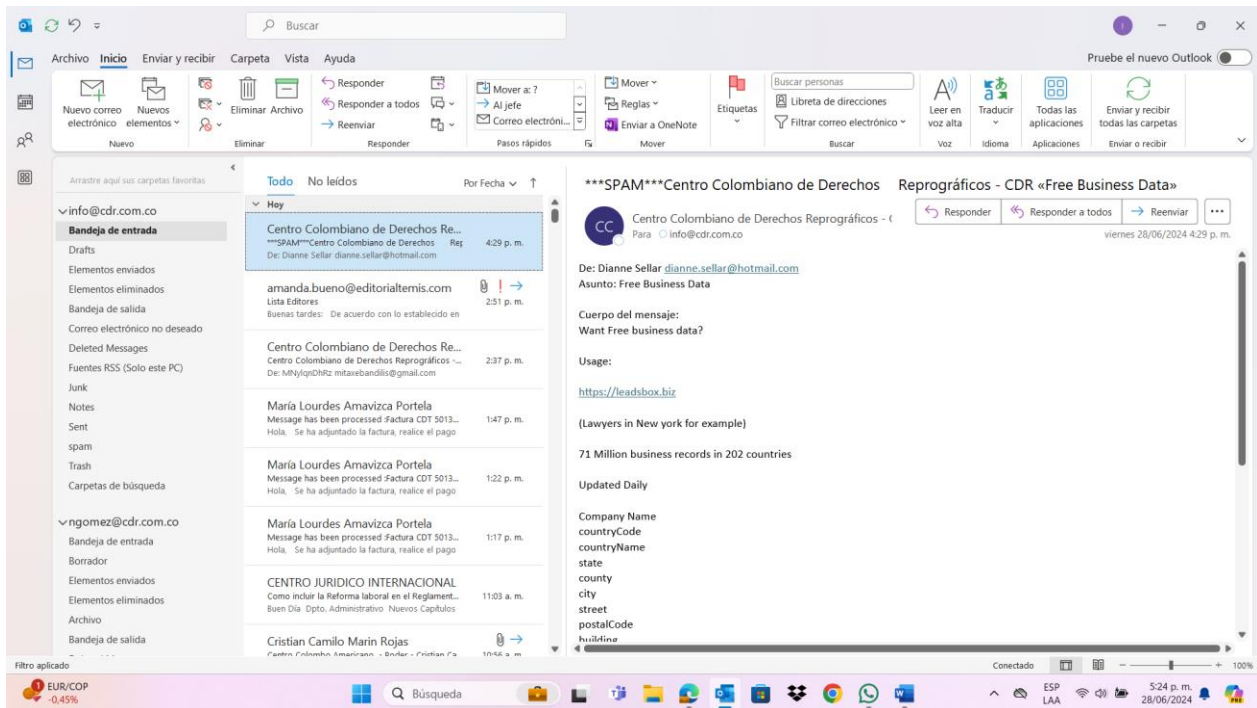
Buscar

Archivo Inicio Enviar y recibir Carpeta Vista Ayuda

Pruebe el nuevo Outlook

Nuevo correo electrónico
Nuevos elementos
Nuevo
Eliminar Archivo
Eliminar
Responder
Responder a todos
Reenviar
Responder
Mover a: ?
Al jefe
Correo electróni...
Pasos rápidos
Mover
Reglas
Enviar a OneNote
Mover
Etiquetas
Buscar personas
Libreta de direcciones
Filtrar correo electrónico
Buscar
Leer en voz alta
Voz
Traducir
Idioma
Todas las aplicaciones
Aplicaciones
Enviar y recibir todas las carpetas
Enviar o recibir

Arrastre aquí sus carpetas favoritas

info@cdr.com.co
Bandeja de entrada
Drafts
Elementos enviados
Elementos eliminados
Bandeja de salida
Correo electrónico no deseado
Deleted Messages
Fuentes RSS (Solo este PC)
Junk
Notes
Sent
spam
Trash
Carpetas de búsqueda

ngomez@cdr.com.co
Bandeja de entrada
Borrador
Elementos enviados
Elementos eliminados
Archivo
Bandeja de salida

Todo No leídos Por Fecha

Hoy

Centro Colombiano de Derechos Re...
***SPAM***Centro Colombiano de Derechos Rep 4:29 p. m.
De: Dianne Sellar dianne.sellar@hotmail.com

amanda.bueno@editorialtemis.com
Lista Editores 2:51 p. m.
Buenas tardes: De acuerdo con lo establecido en

Centro Colombiano de Derechos Re...
Centro Colombiano de Derechos Reprográficos -... 2:37 p. m.
De: MNylqnDhRz mitaxebandilis@gmail.com

María Lourdes Amavizca Portela
Message has been processed :Factura CDT 5013... 1:47 p. m.
Hola, Se ha adjuntado la factura, realice el pago

María Lourdes Amavizca Portela
Message has been processed :Factura CDT 5013... 1:22 p. m.
Hola, Se ha adjuntado la factura, realice el pago

María Lourdes Amavizca Portela
Message has been processed :Factura CDT 5013... 1:17 p. m.
Hola, Se ha adjuntado la factura, realice el pago

CENTRO JURIDICO INTERNACIONAL
Como incluir la Reforma laboral en el Reglament... 11:03 a. m.
Buen Día Dpto. Administrativo Nuevos Capítulos

Cristian Camilo Marin Rojas
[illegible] 10:56 a. m.

***SPAM***Centro Colombiano de Derechos Reprográficos - CDR «Free Business Data»

CC
Centro Colombiano de Derechos Reprográficos - (
Para info@cdr.com.co
Responder Responder a todos Reenviar
viernes 28/06/2024 4:29 p. m.

De: Dianne Sellar dianne.sellar@hotmail.com
Asunto: Free Business Data

Cuerpo del mensaje:
Want Free business data?

Usage:

https://leadsbox.biz

(Lawyers in New york for example)

71 Million business records in 202 countries

Updated Daily

Company Name
countryCode
countryName
state
county
city
street
postalCode
building

Filtro aplicado
Conectado 100%

EUR/COP
-0,45%
Búsqueda
ESP LAA
5:24 p. m.
28/06/2024